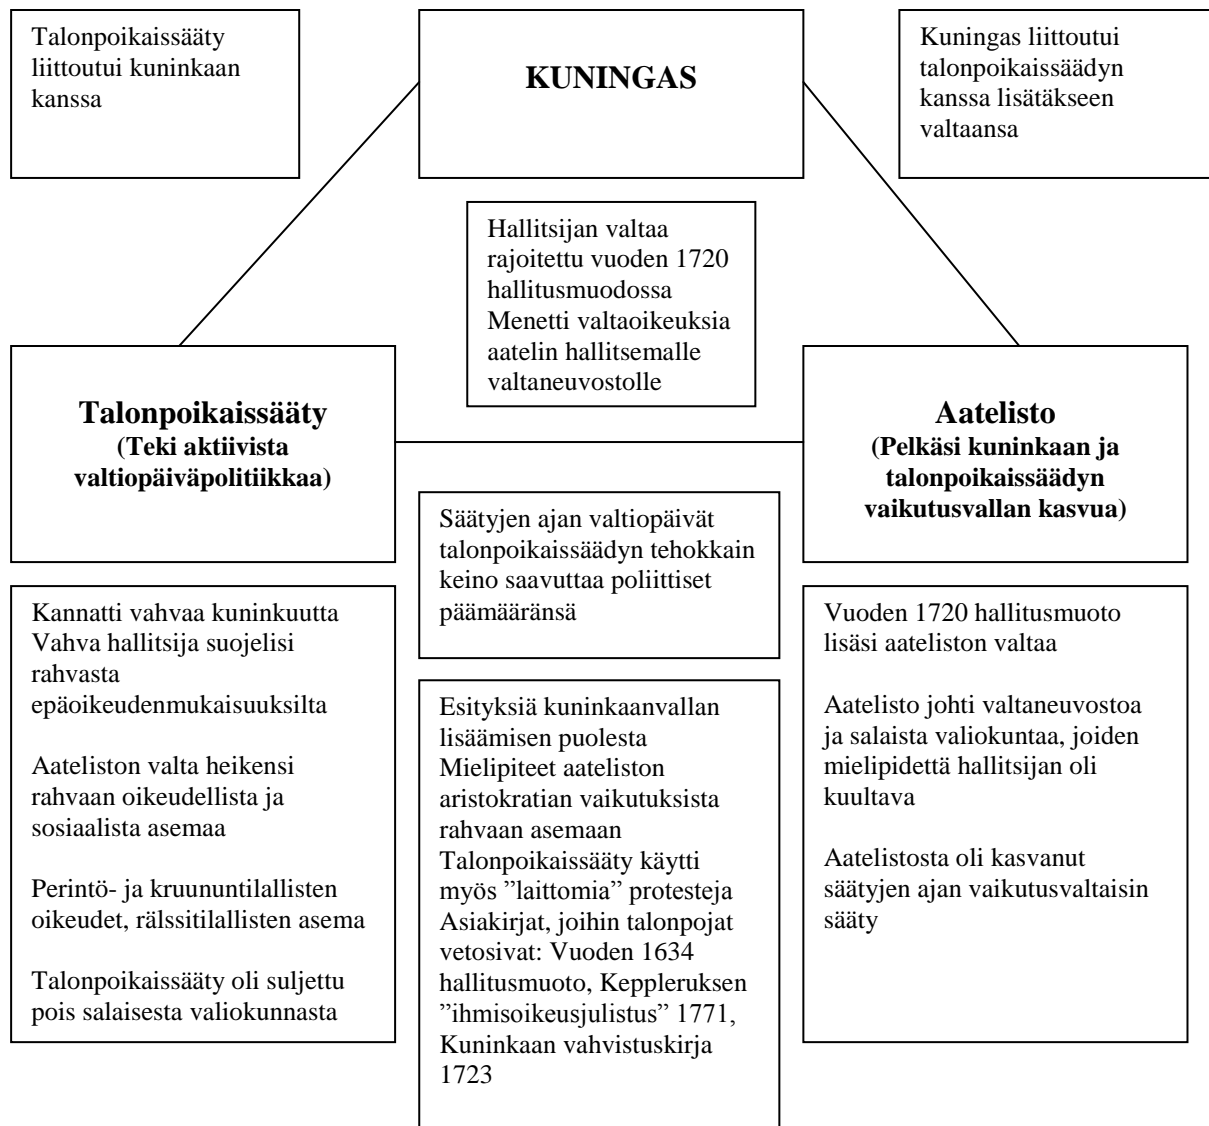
Talonpoikaissääty liittoutui kuninkaan kanssa

KUNINGAS

Kuningas liittoutui talonpoikaissäädyn kanssa lisätäkseen valtaansa

Hallitsijan valtaa rajoitettu vuoden 1720 hallitusmuodossa
Menetti valtaoikeuksia aatelin hallitsemalle valtaneuvostolle

Talonpoikaissääty
(Teki aktiivista valtiopäiväpolitiikkaa)

Aatelisto
(Pelkäsi kuninkaan ja talonpoikaissäädyn vaikutusvallan kasvua)

Säätyjen ajan valtiopäivät talonpoikaissäädyn tehokkain keino saavuttaa poliittiset päämääränsä

Kannatti vahvaa kuninkuutta
Vahva hallitsija suojelisi rahvasta epäoikeudenmukaisuuksilta

Aateliston valta heikensi rahvaan oikeudellista ja sosiaalista asemaa

Perintö- ja kruununtilallisten oikeudet, rälssitilallisten asema

Talonpoikaissääty oli suljettu pois salaisesta valiokunnasta

Esityksiä kuninkaanvallan lisäämisen puolesta
Mielipiteet aateliston aristokratian vaikutuksista rahvaan asemaan
Talonpoikaissääty käytti myös ”laittomia” protesteja
Asiakirjat, joihin talonpojat vetosivat: Vuoden 1634 hallitusmuoto, Keppleruksen ”ihmisoikeusjulistus” 1771, Kuninkaan vahvistuskirja 1723

Vuoden 1720 hallitusmuoto lisäsi aateliston valtaa

Aatelisto johti valtaneuvostoa ja salaista valiokuntaa, joiden mielipidettä hallitsijan oli kuultava

Aatelistosta oli kasvanut säätyjen ajan vaikutusvaltaisin sääty